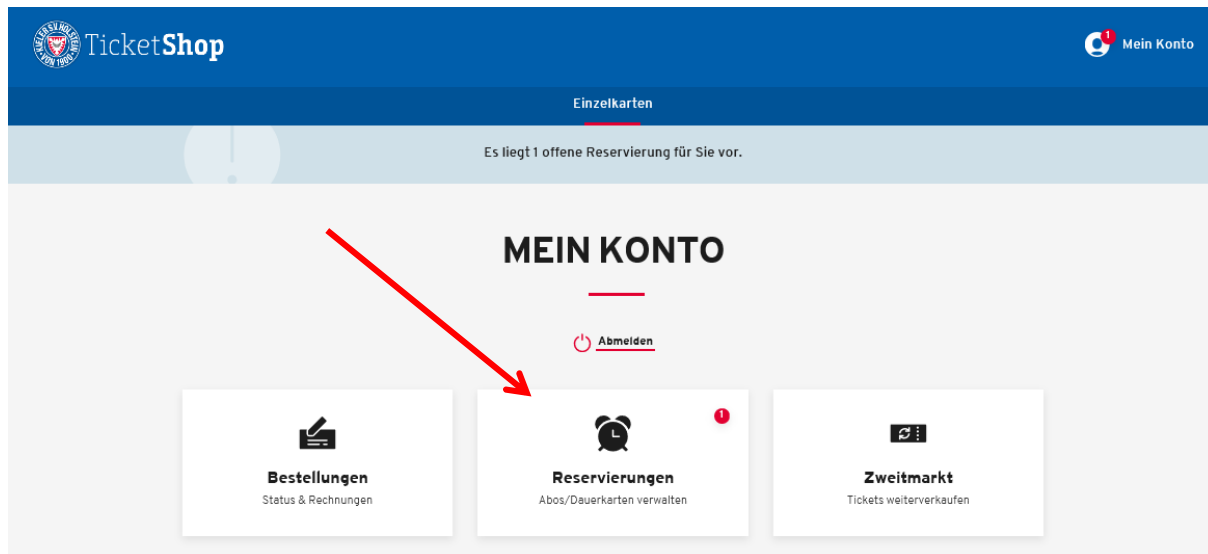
KIELER SV HOLSTEIN VON 1900 TicketShop

1 Mein Konto

Einzelkarten

Es liegt 1 offene Reservierung für Sie vor.

MEIN KONTO

Abmelden

Bestellungen
Status & Rechnungen

1

Reservierungen
Abos/Dauerkarten verwalten

Zweitmarkt
Tickets weiterverkaufen